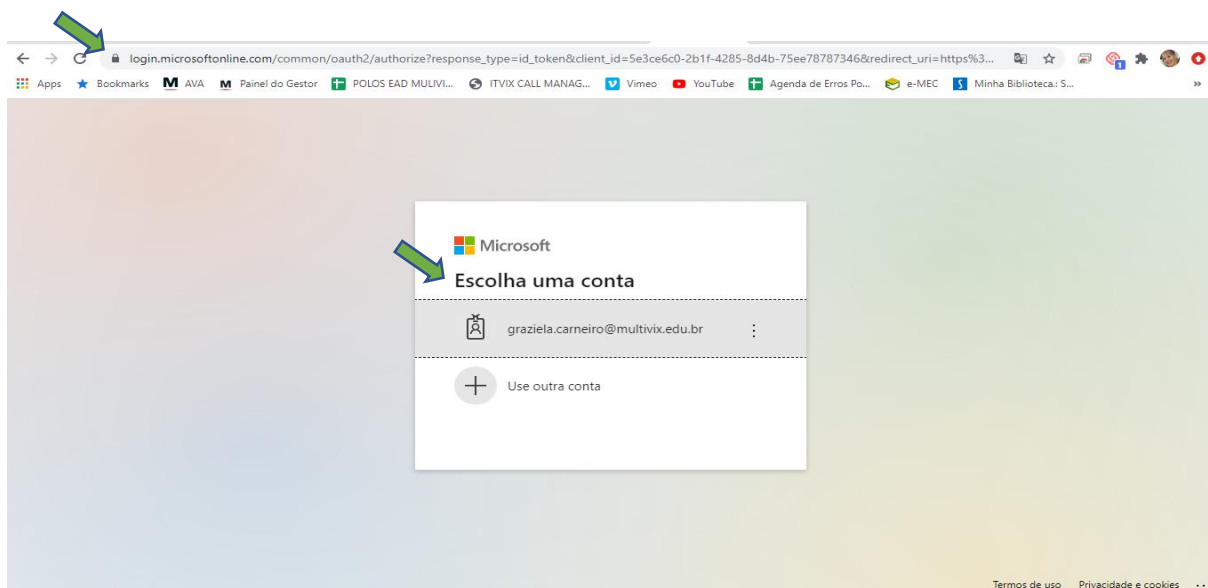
login.microsoftonline.com/common/oauth2/authorize?response_type=id_token&client_id=5e3ce6c0-2b1f-4285-8d4b-75ee78787346&redirect_uri=https%3...

Apps Bookmarks AVA Painel do Gestor POLOS EAD MULIVI... ITVIX CALL MANAG... Vimeo YouTube Agenda de Erros Po... e-MEC Minha Biblioteca: S...

Microsoft

Escolha uma conta

graziela.carneiro@multivix.edu.br

Use outra conta

Termos de uso Privacidade e cookies ...